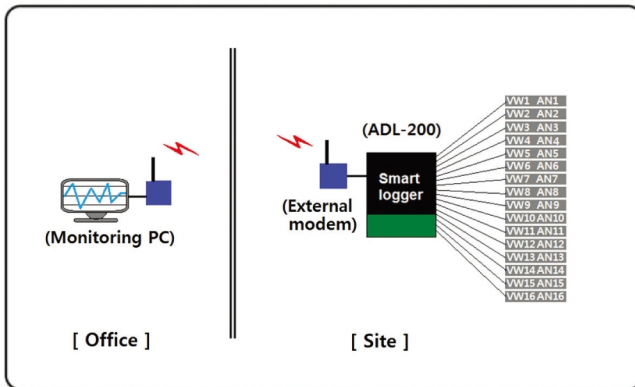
(Monitoring PC)

[ Office ]

(ADL-200)

Smart logger

(External modem)

VW1 AN1
VW2 AN2
VW3 AN3
VW4 AN4
VW5 AN5
VW6 AN6
VW7 AN7
VW8 AN8
VW9 AN9
VW10 AN10
VW11 AN11
VW12 AN12
VW13 AN13
VW14 AN14
VW15 AN15
VW16 AN16

[ Site ]